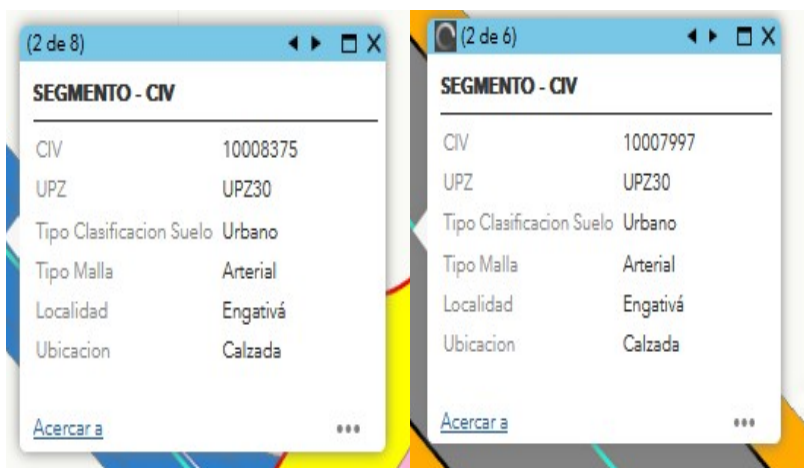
(2 de 8)

SEGMENTO - CIV

| | |
|---|---|
| CIV | 10008375 |
| UPZ | UPZ30 |
| Tipo Clasificacion Suelo | Urbano |
| Tipo Malla | Arterial |
| Localidad | Engativá |
| Ubicacion | Calzada |

Acercar a

(2 de 6)

SEGMENTO - CIV

| | |
|---|---|
| CIV | 10007997 |
| UPZ | UPZ30 |
| Tipo Clasificacion Suelo | Urbano |
| Tipo Malla | Arterial |
| Localidad | Engativá |
| Ubicacion | Calzada |

Acercar a